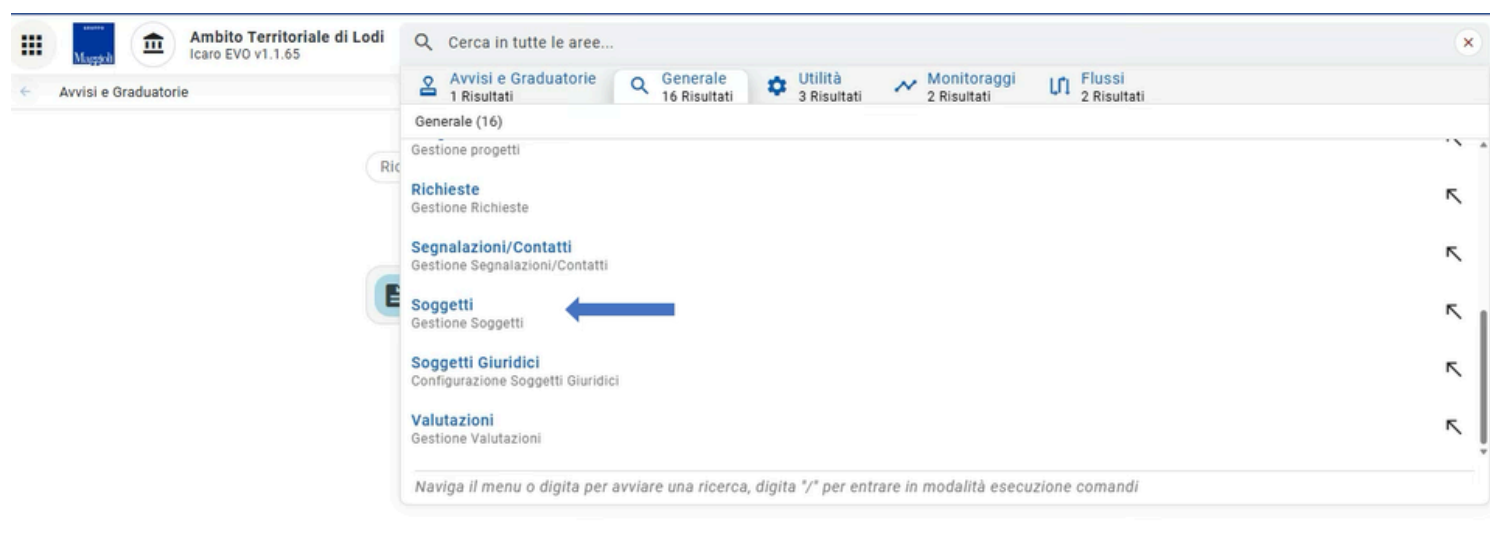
Maggioli

Ambito Territoriale di Lodi
Icaro EVO v1.1.65

Avvisi e Graduatorie

Ric

Cerca in tutte le aree...

×

Avvisi e Graduatorie
1 Risultati

Generale
16 Risultati

Utilità
3 Risultati

Monitoraggi
2 Risultati

Flussi
2 Risultati

Generale (16)

Gestione progetti

Richieste
Gestione Richieste

Segnalazioni/Contatti
Gestione Segnalazioni/Contatti

Soggetti
Gestione Soggetti

Soggetti Giuridici
Configurazione Soggetti Giuridici

Valutazioni
Gestione Valutazioni

Naviga il menu o digita per avviare una ricerca, digita "/" per entrare in modalità esecuzione comandi